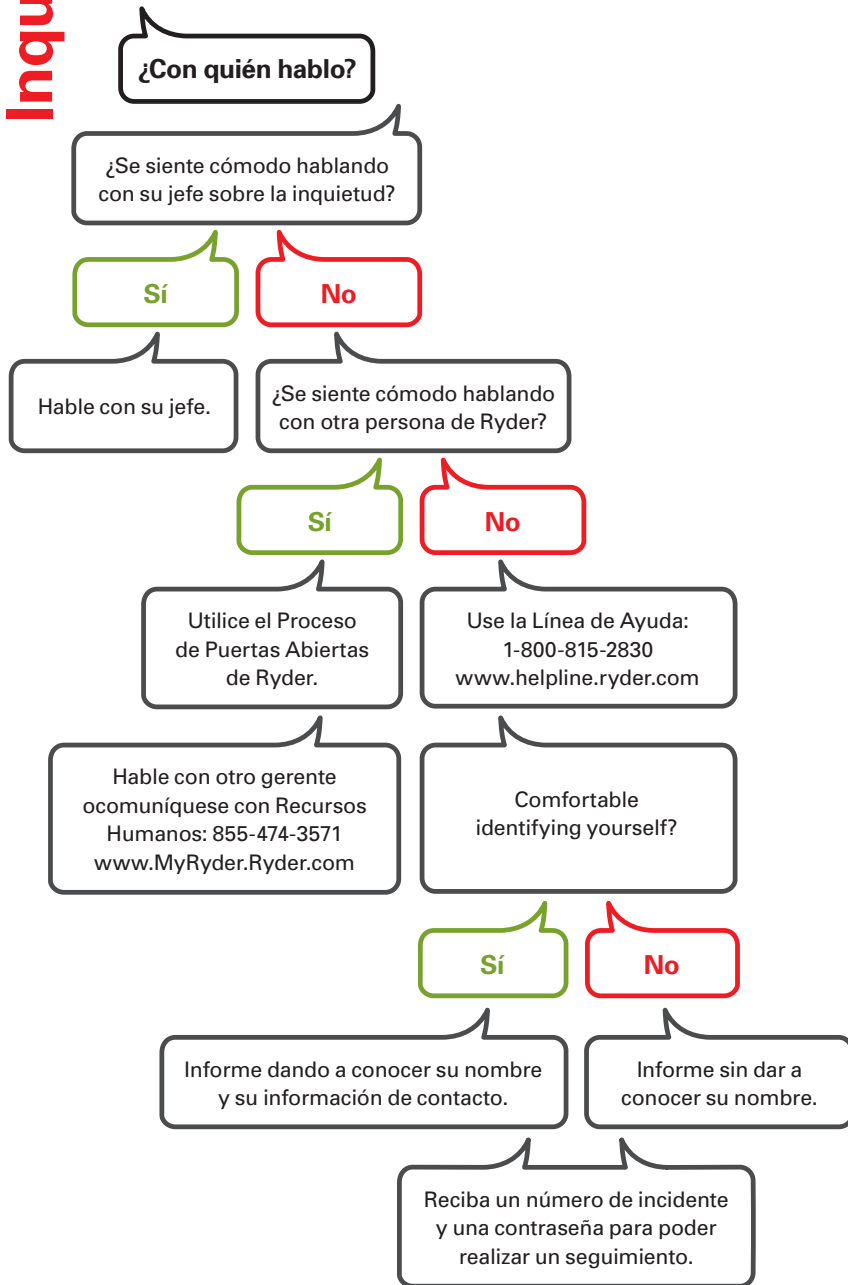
Inqu

¿Con quién hablo?

¿Se siente cómodo hablando con su jefe sobre la inquietud?

Sí

No

Hable con su jefe.

¿Se siente cómodo hablando con otra persona de Ryder?

Sí

No

Utilice el Proceso de Puertas Abiertas de Ryder.

Use la Línea de Ayuda: 1-800-815-2830 www.helpline.ryder.com

Hable con otro gerente ocomuníquese con Recursos Humanos: 855-474-3571 www.MyRyder.Ryder.com

Comfortable identifying yourself?

Sí

No

Informe dando a conocer su nombre y su información de contacto.

Informe sin dar a conocer su nombre.

Reciba un número de incidente y una contraseña para poder realizar un seguimiento.